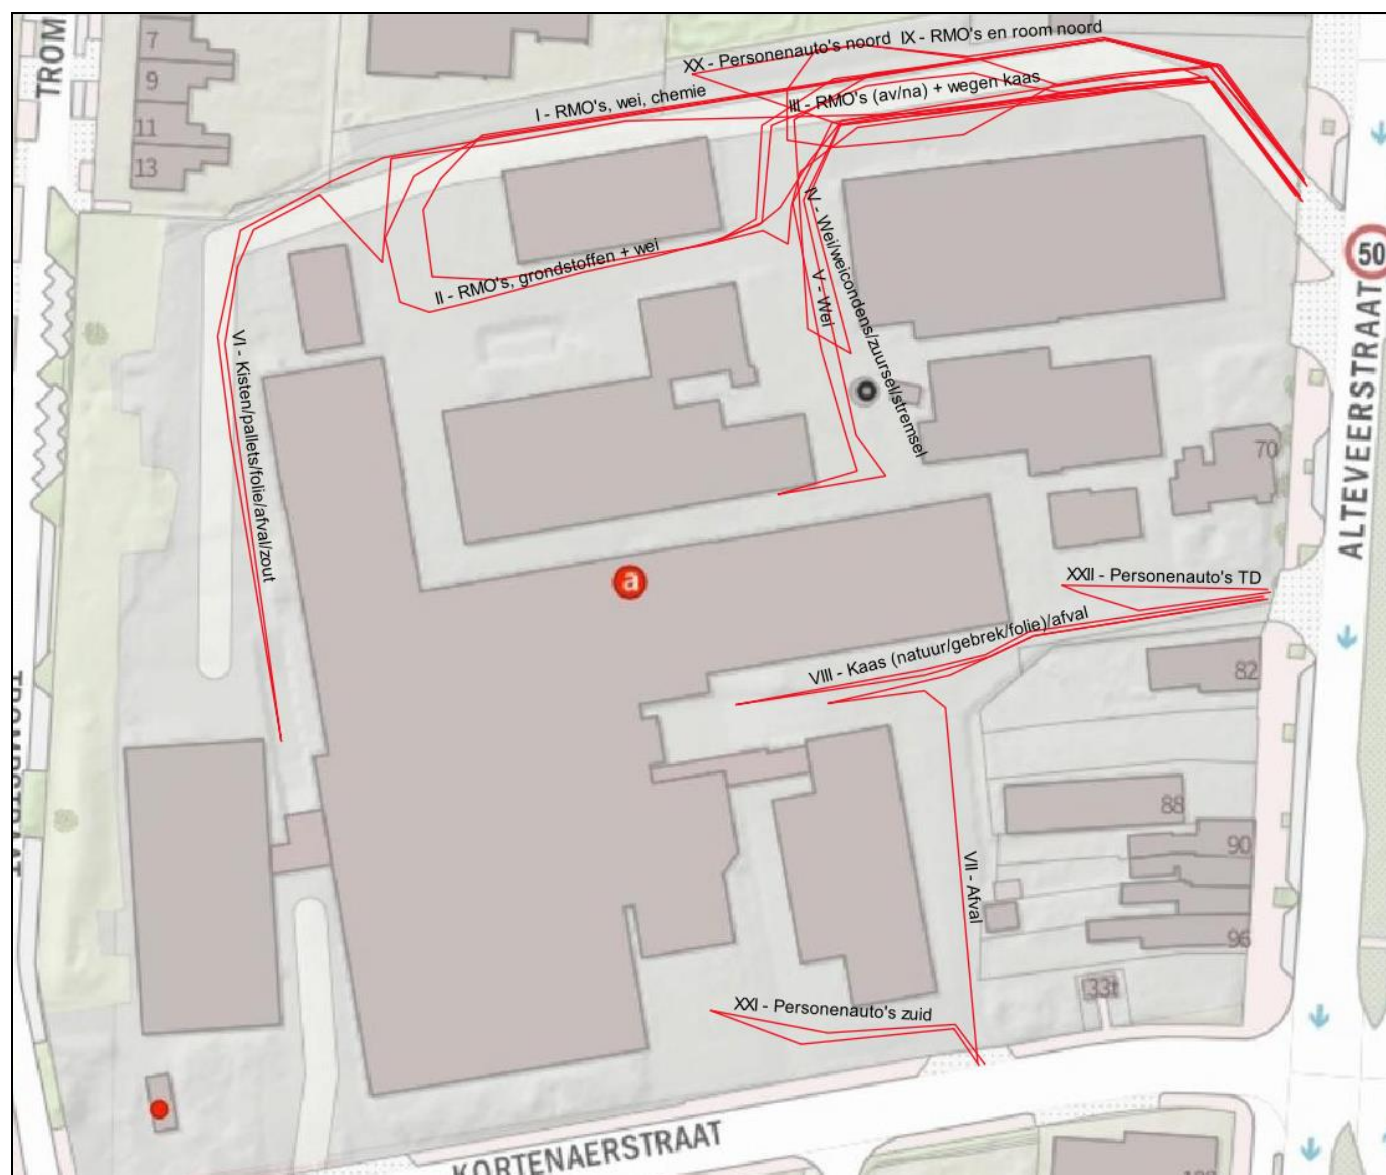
TROM

7

9

11

13

XX - Personenauto's noord

IX - RMO's en room noord

I - RMO's, wei, chemie

III - RMO's (av/na) + wegen kaas

II - RMO's, grondstoffen + wei

IV - Wei/weicondens/zuursel/stremsel

V - Wei

VI - Kisten/pallets/folie/afval/zout

50

ALTEVEERSTRAAT

70

a

XXII - Personenauto's TD

VIII - Kaas (natuur/gebrek/folie)/afval

82

88

90

96

VII - Afval

33t

XXI - Personenauto's zuid

TROMPSTRAAT

KORTENAERSTRAAT